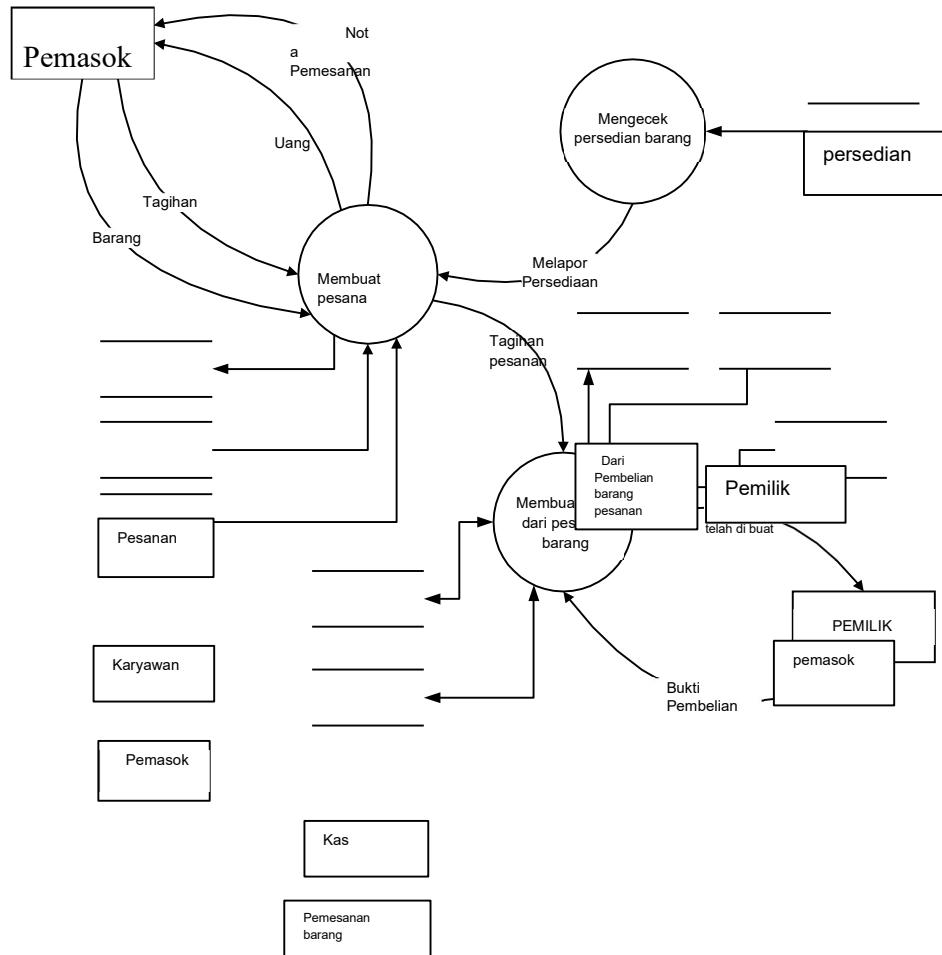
Pemasok

Not
a
Pemesanan

Uang

Tagihan

Barang

Membuat
pesana

Mengecek
persedian barang

persedian

Melapor
Persediaan

Tagihan
pesanan

Membua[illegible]
dari pes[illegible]
barang

Dari
Pembelian
barang
pesanan

Pemilik

telah di buat

PEMILIK

pemasok

Bukti
Pembelian

Pesanan

Karyawan

Pemasok

Kas

Pemesanan
barang